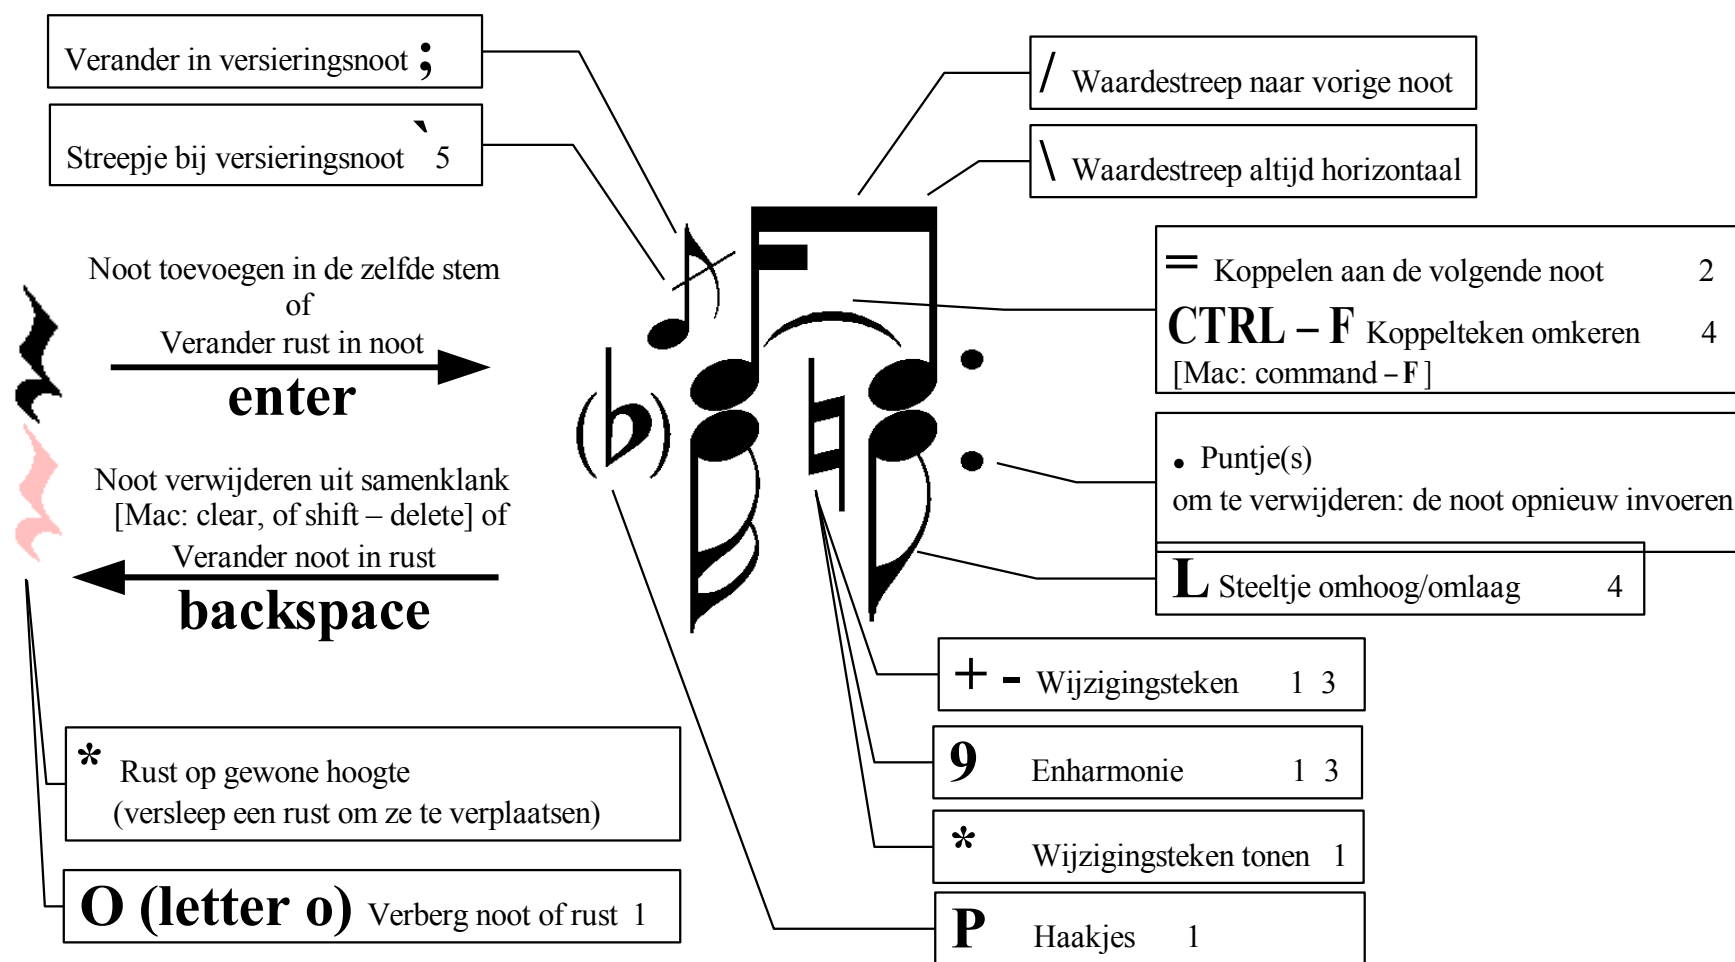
Verander in versieringsnoot ;

Streepje bij versieringsnoot ` 5

/ Waardestreep naar vorige noot

\ Waardestreep altijd horizontaal

Noot toevoegen in de zelfde stem of Verander rust in noot

enter

= Koppelen aan de volgende noot 2

CTRL – F Koppelteken omkeren 4

[Mac: command – F]

Noot verwijderen uit samenklank [Mac: clear, of shift – delete] of Verander noot in rust

backspace

. Puntje(s)

om te verwijderen: de noot opnieuw invoeren

L Steeltje omhoog/omlaag 4

+ - Wijzigingsteken 1 3

9 Enharmonie 1 3

* Rust op gewone hoogte (versleep een rust om ze te verplaatsen)

* Wijzigingsteken tonen 1

O (letter o) Verberg noot of rust 1

P Haakjes 1